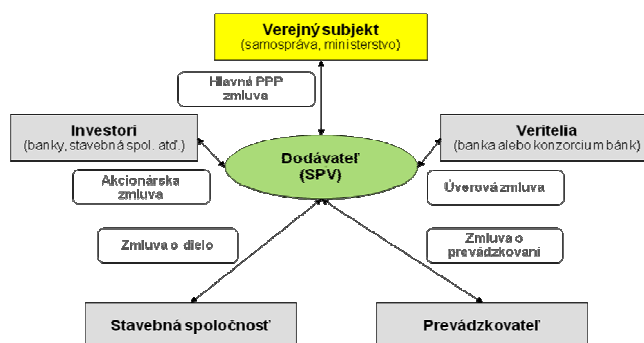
Verejný subjekt
(samospráva, ministerstvo)

Hlavná PPP zmluva

Investori
(banky, stavebná spol. atď.)

Veritelia
(banka alebo konzorcium bánk)

Dodávateľ
(SPV)

Akcionárska zmluva

Úverová zmluva

Zmluva o dielo

Zmluva o prevádzkovaní

Stavebná spoločnosť

Prevádzkovateľ